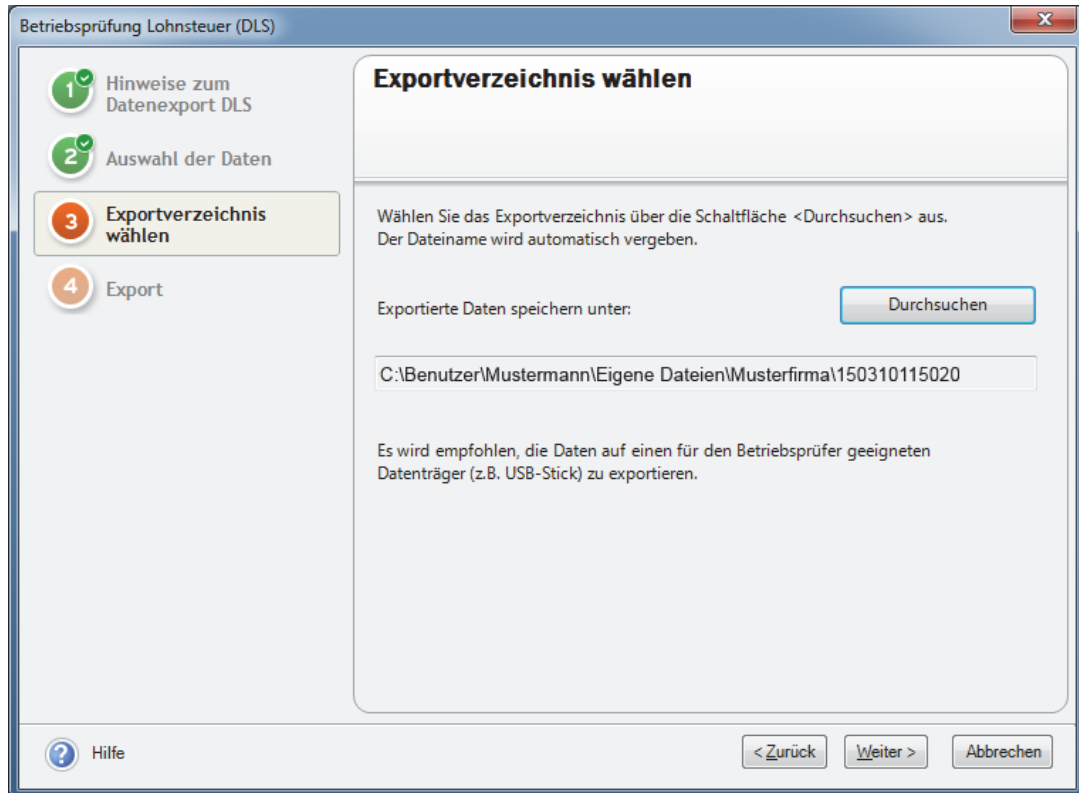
Betriebsprüfung Lohnsteuer (DLS)

1 Hinweise zum Datenexport DLS

2 Auswahl der Daten

3 Exportverzeichnis wählen

4 Export

Exportverzeichnis wählen

Wählen Sie das Exportverzeichnis über die Schaltfläche <Durchsuchen> aus. Der Dateiname wird automatisch vergeben.

Exportierte Daten speichern unter:

Durchsuchen

C:\Benutzer\Mustermann\Eigene Dateien\Musterfirma\150310115020

Es wird empfohlen, die Daten auf einen für den Betriebsprüfer geeigneten Datenträger (z.B. USB-Stick) zu exportieren.

Hilfe

< Zurück

Weiter >

Abbrechen